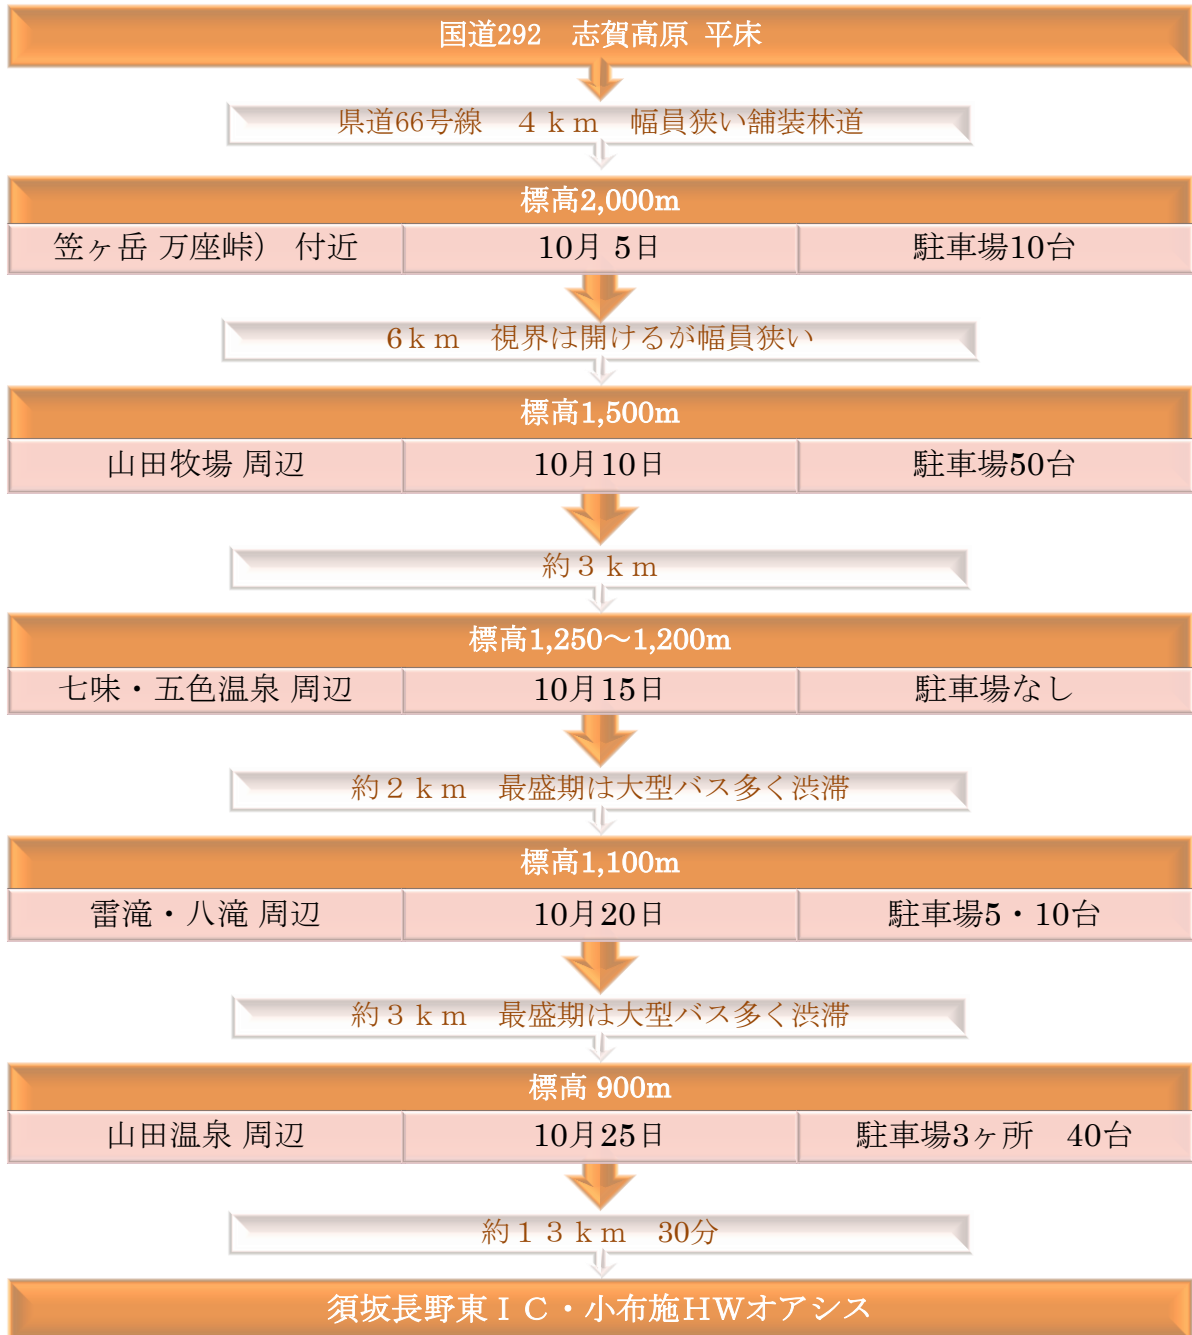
国道292　志賀高原 平床

県道66号線　４ｋｍ　幅員狭い舗装林道

標高2,000m

| 笠ヶ岳 万座峠）付近 | 10月 5日 | 駐車場10台 |
|---|---|---|

6ｋｍ　視界は開けるが幅員狭い

標高1,500m

| 山田牧場 周辺 | 10月10日 | 駐車場50台 |
|---|---|---|

約３ｋｍ

標高1,250～1,200m

| 七味・五色温泉 周辺 | 10月15日 | 駐車場なし |
|---|---|---|

約２ｋｍ　最盛期は大型バス多く渋滞

標高1,100m

| 雷滝・八滝 周辺 | 10月20日 | 駐車場5・10台 |
|---|---|---|

約３ｋｍ　最盛期は大型バス多く渋滞

標高 900m

| 山田温泉 周辺 | 10月25日 | 駐車場3ヶ所　40台 |
|---|---|---|

約１３ｋｍ　30分

須坂長野東ＩＣ・小布施ＨＷオアシス